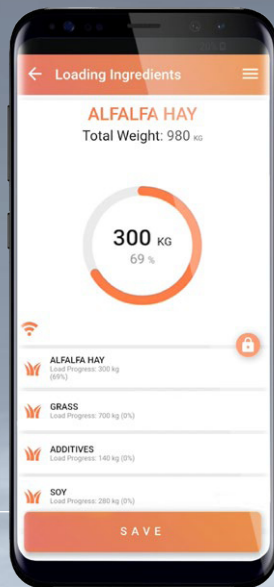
Loading Ingredients

ALFALFA HAY

Total Weight: 980 KG

300 KG
69 %

ALFALFA HAY
Load Progress: 300 kg (69%)

GRASS
Load Progress: 700 kg (0%)

ADDITIVES
Load Progress: 140 kg (0%)

SOY
Load Progress: 280 kg (0%)

SAVE